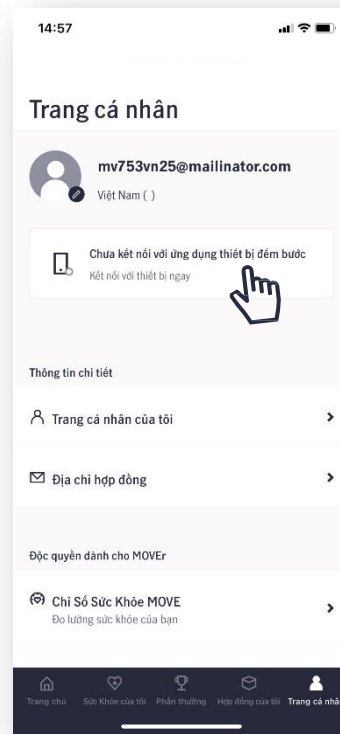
14:57

Trang cá nhân

mv753vn25@mailinator.com
Việt Nam ( )

Chưa kết nối với ứng dụng thiết bị đếm bước
Kết nối với thiết bị ngay

Thông tin chi tiết

Trang cá nhân của tôi

Địa chỉ hợp đồng

Độc quyền dành cho MOVEr

Chỉ Số Sức Khỏe MOVE
Đo lường sức khỏe của bạn

Trang chủ
Sức Khỏe của tôi
Phần thưởng
Hợp đồng của tôi
Trang cá nhâ